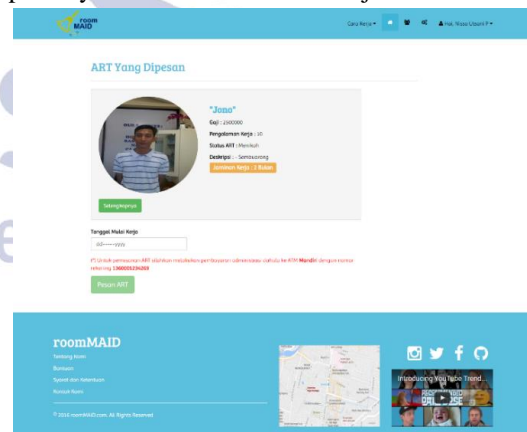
room MAID

Cara Kerja ▾ Hai, Rizal Utami P ▾

ART Yang Dipesan

"Jono"

Gaji : 2000000

Pengalaman Kerja : 10

Status ART : Menikah

Deskripsi : Sembarang

Jaminan Kerja : 3 Bulan

Selengkapnya

Tanggal Mulai Kerja:

dd-----yyyy

(*) Untuk pemesanan ART silahkan melakukan pembayaran administrasi via bank ke ATM Mandiri dengan nomor rekening 1360005234269

Pesan ART

roomMAID

Tentang Kami

Bantuan

Syarat dan Ketentuan

Kontak Kami

© 2016 roomMAID.com. All Rights Reserved

Introducing YouTube Trend...